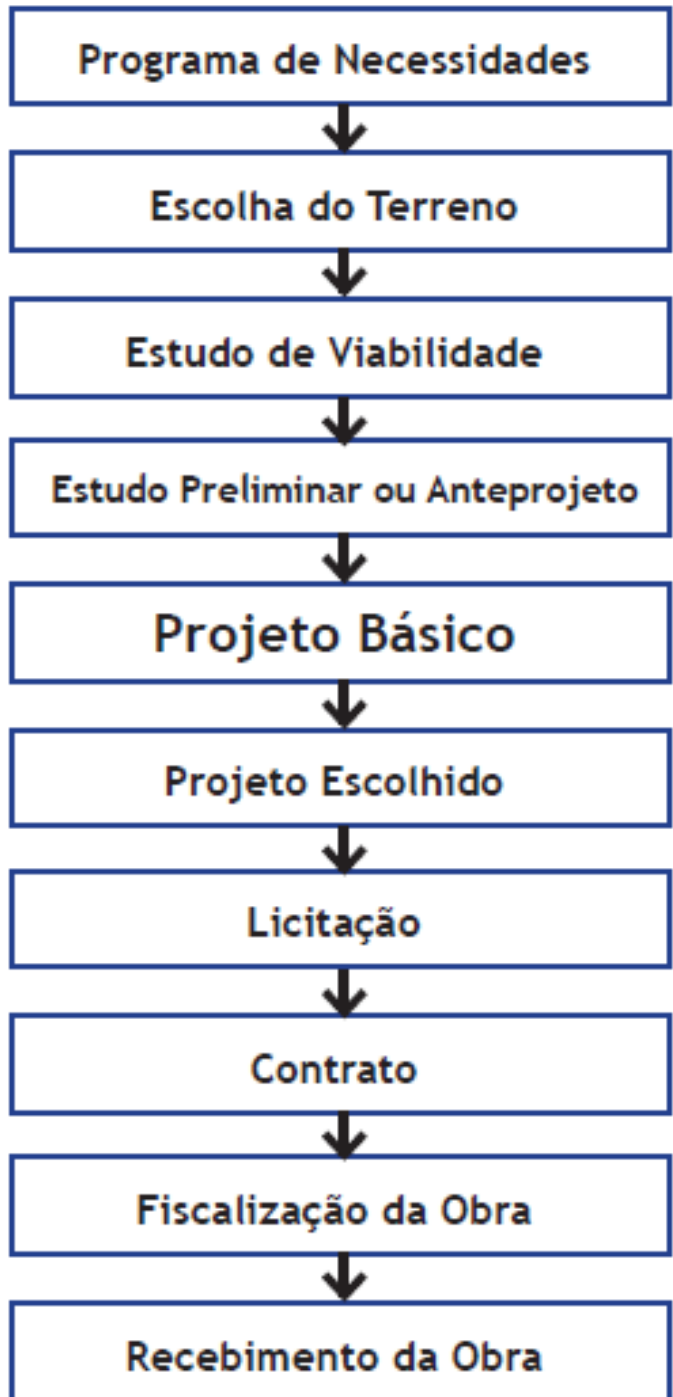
Programa de Necessidades

Escolha do Terreno

Estudo de Viabilidade

Estudo Preliminar ou Anteprojeto

Projeto Básico

Projeto Escolhido

Licitação

Contrato

Fiscalização da Obra

Recebimento da Obra